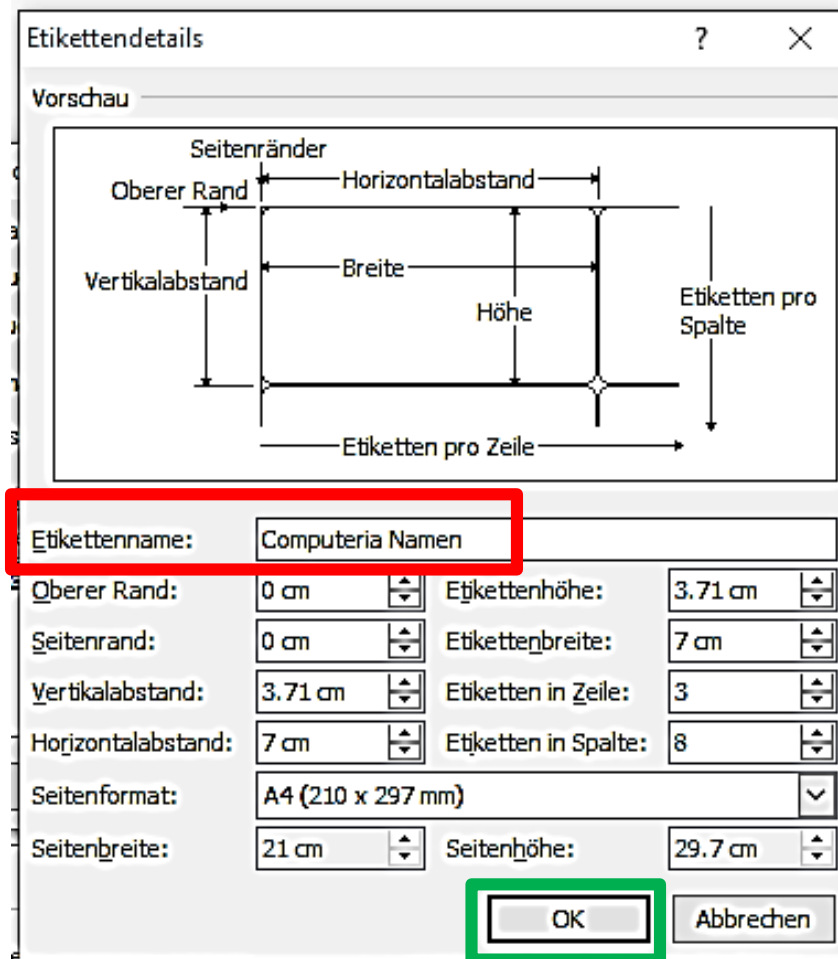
Etikettendetails ? ×

Vorschau

Seitenränder
Oberer Rand
Horizontalabstand
Vertikalabstand
Breite
Höhe
Etiketten pro Spalte
Etiketten pro Zeile

Etikettenname: Computeria Namen
Oberer Rand: 0 cm
Etikettenhöhe: 3.71 cm
Seitenrand: 0 cm
Etikettenbreite: 7 cm
Vertikalabstand: 3.71 cm
Etiketten in Zeile: 3
Horizontalabstand: 7 cm
Etiketten in Spalte: 8
Seitenformat: A4 (210 x 297 mm)
Seitenbreite: 21 cm
Seitenhöhe: 29.7 cm

OK
Abbrechen